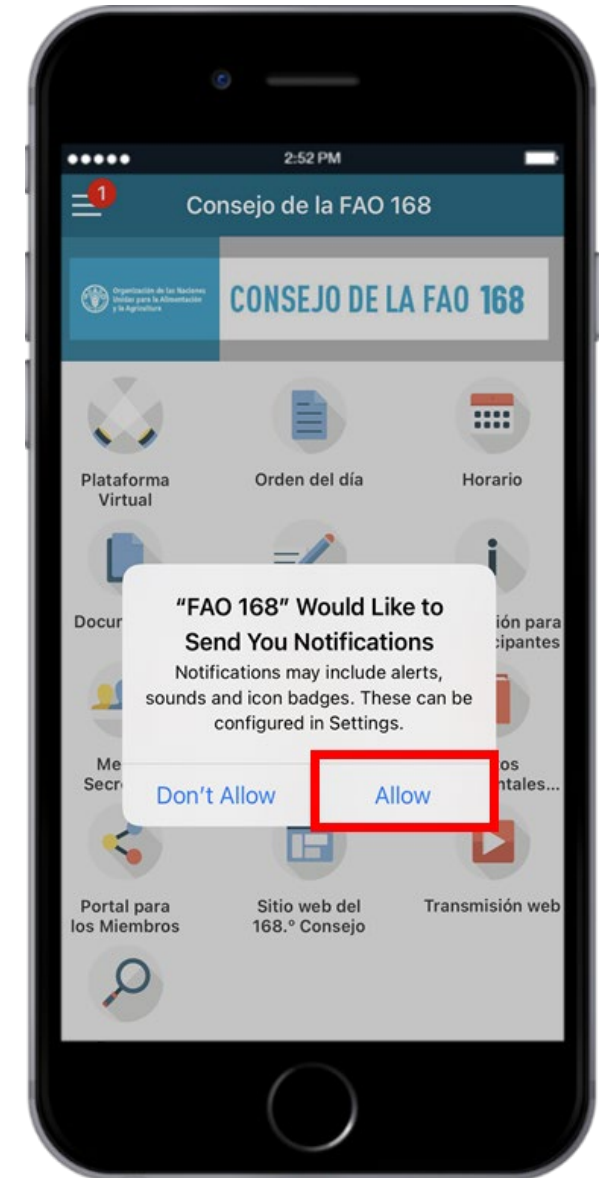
2:52 PM

1

Consejo de la FAO 168

Organización de las Naciones Unidas para la Alimentación y la Agricultura

CONSEJO DE LA FAO 168

Plataforma Virtual

Orden del día

Horario

Docu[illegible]

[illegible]ión para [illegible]cipantes

Me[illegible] Secr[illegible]

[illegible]os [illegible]ntales...

"FAO 168" Would Like to Send You Notifications

Notifications may include alerts, sounds and icon badges. These can be configured in Settings.

Don't Allow

Allow

Portal para los Miembros

Sitio web del 168.° Consejo

Transmisión web